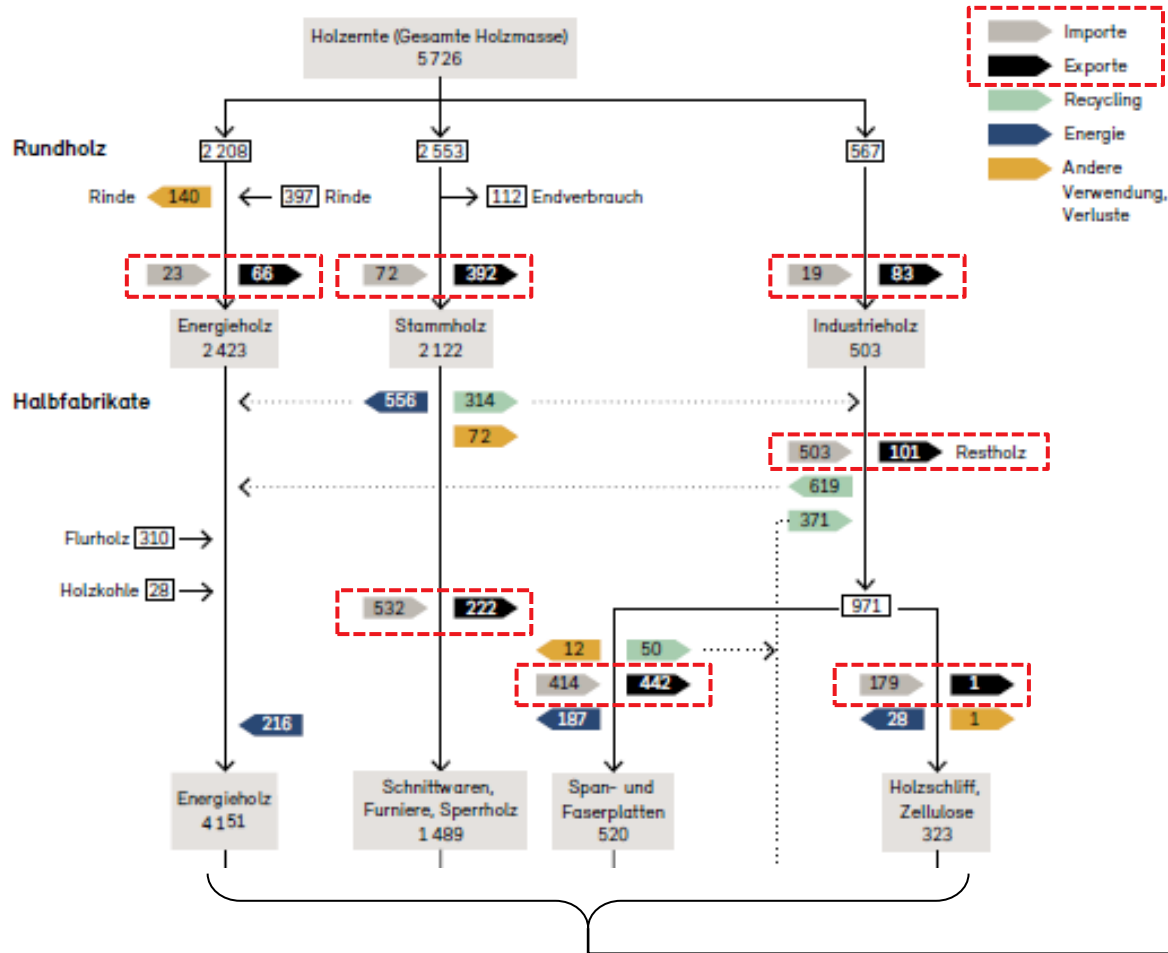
Holzernte (Gesamte Holzmasse)
5 726

Importe
Exporte
Recycling
Energie
Andere Verwendung, Verluste

Rundholz
2 208
2 553
567

Rinde 140
397 Rinde
112 Endverbrauch

23 66
72 392
19 83

Energieholz
2 423

Stammholz
2 122

Industrieholz
503

Halbfabrikate
556
314
72

503 101 Restholz

619
371

Flurholz 310

Holzkohle 28

971

532 222

12
50

414 442
187

179 1
28 1

216

Energieholz
4 151

Schnittwaren, Furniere, Sperrholz
1 489

Span- und Faserplatten
520

Holzschliff, Zellulose
323